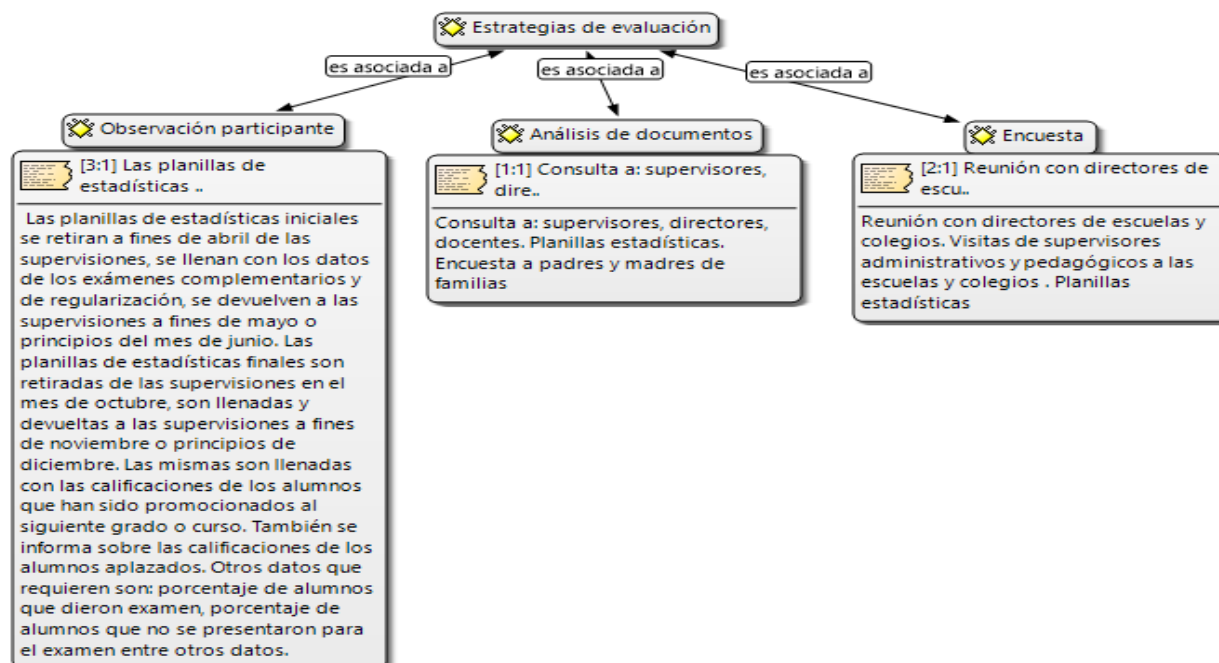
Estrategias de evaluación

es asociada a

es asociada a

es asociada a

Observación participante

[3:1] Las planillas de estadísticas ..

Las planillas de estadísticas iniciales se retiran a fines de abril de las supervisiones, se llenan con los datos de los exámenes complementarios y de regularización, se devuelven a las supervisiones a fines de mayo o principios del mes de junio. Las planillas de estadísticas finales son retiradas de las supervisiones en el mes de octubre, son llenadas y devueltas a las supervisiones a fines de noviembre o principios de diciembre. Las mismas son llenadas con las calificaciones de los alumnos que han sido promocionados al siguiente grado o curso. También se informa sobre las calificaciones de los alumnos aplazados. Otros datos que requieren son: porcentaje de alumnos que dieron examen, porcentaje de alumnos que no se presentaron para el examen entre otros datos.

Análisis de documentos

[1:1] Consulta a: supervisores, dire..

Consulta a: supervisores, directores, docentes. Planillas estadísticas. Encuesta a padres y madres de familias

Encuesta

[2:1] Reunión con directores de escu..

Reunión con directores de escuelas y colegios. Visitas de supervisores administrativos y pedagógicos a las escuelas y colegios . Planillas estadísticas